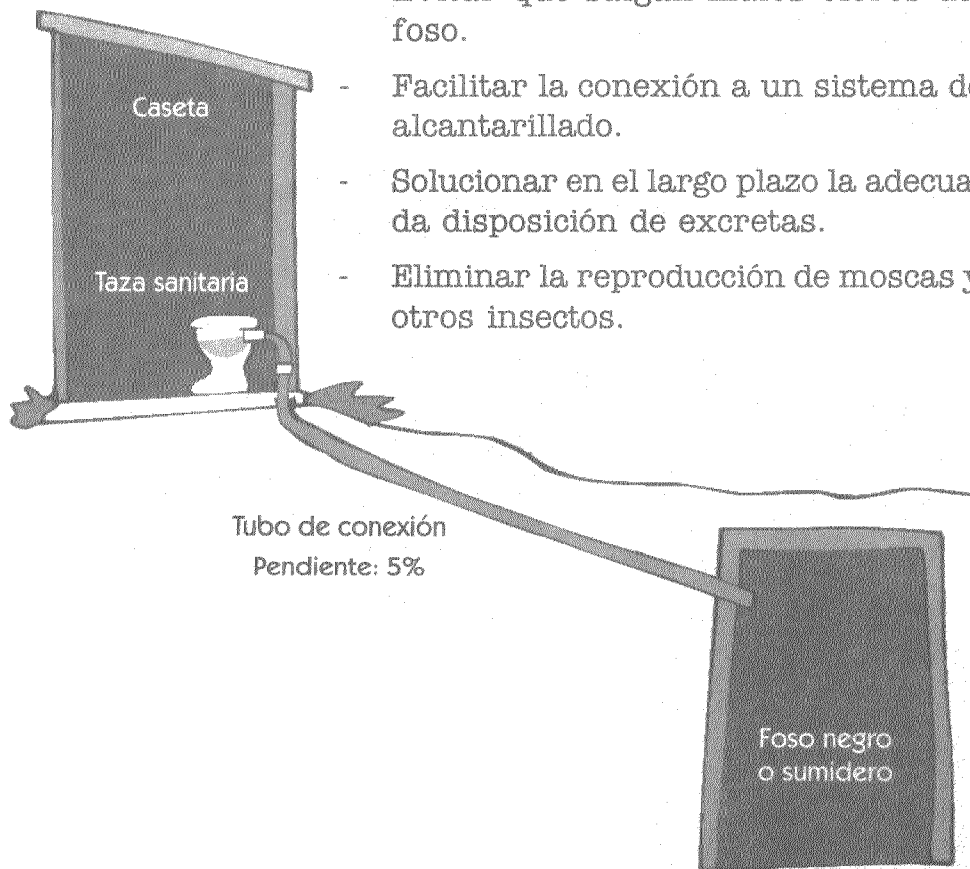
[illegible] foso.

- Facilitar la conexión a un sistema d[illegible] alcantarillado.

- Solucionar en el largo plazo la adecua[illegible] da disposición de excretas.

- Eliminar la reproducción de moscas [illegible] otros insectos.

Caseta

Taza sanitaria

Tubo de conexión
Pendiente: 5%

Foso negro
o sumidero